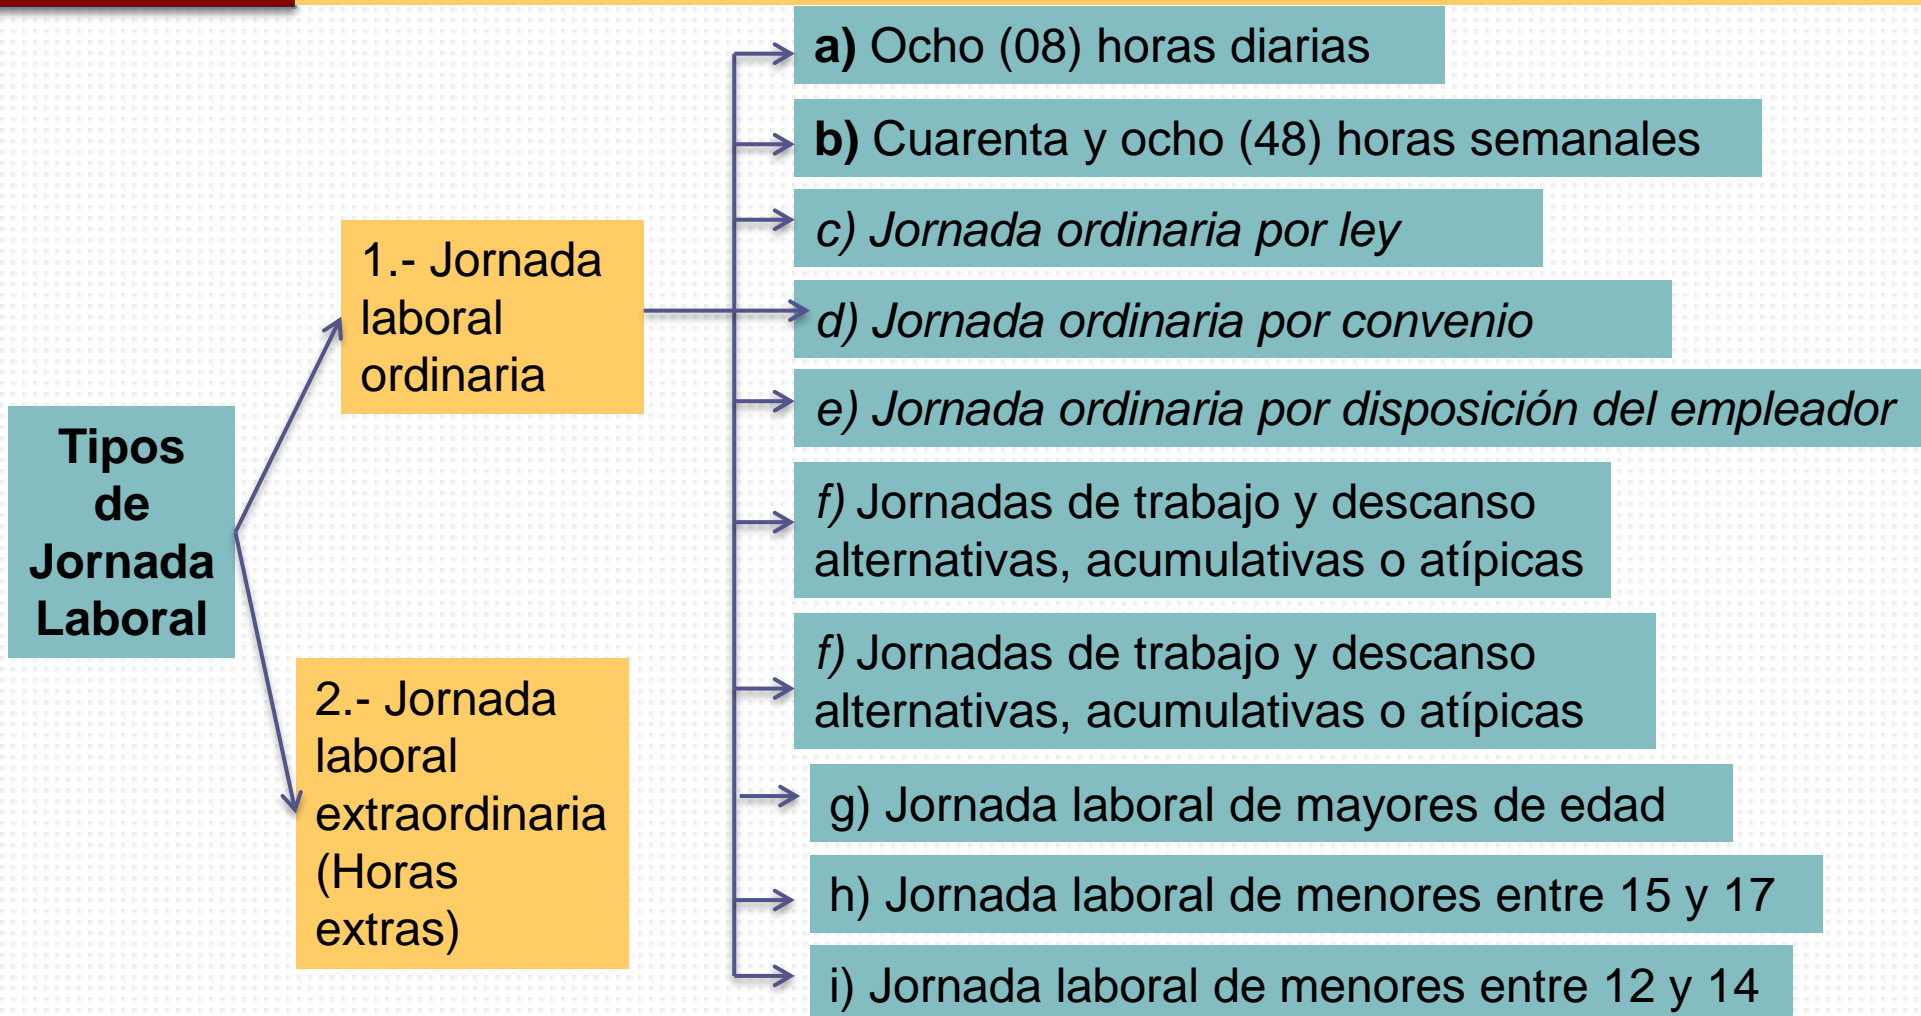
Tipos de Jornada Laboral

1.- Jornada laboral ordinaria

2.- Jornada laboral extraordinaria (Horas extras)

a) Ocho (08) horas diarias

b) Cuarenta y ocho (48) horas semanales

c) Jornada ordinaria por ley

d) Jornada ordinaria por convenio

e) Jornada ordinaria por disposición del empleador

f) Jornadas de trabajo y descanso alternativas, acumulativas o atípicas

f) Jornadas de trabajo y descanso alternativas, acumulativas o atípicas

g) Jornada laboral de mayores de edad

h) Jornada laboral de menores entre 15 y 17

i) Jornada laboral de menores entre 12 y 14